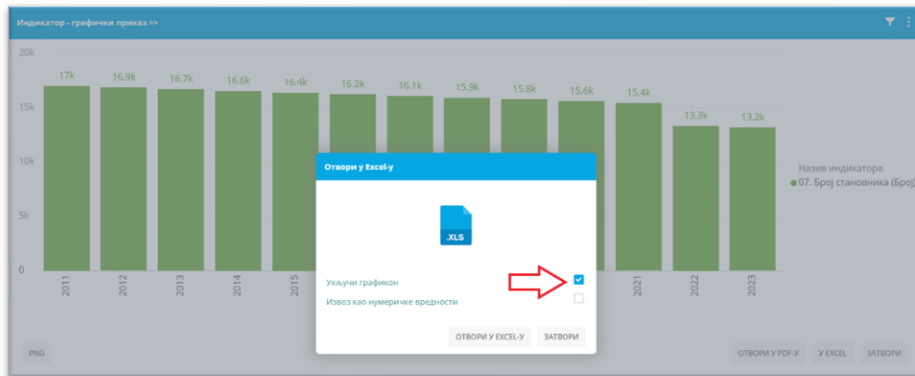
Индикатор - графички приказ >>

20k
15k
10k
5k
0

17k 16.9k 16.7k 16.6k 16.4k 16.2k 16.1k 15.9k 15.8k 15.6k 15.4k 13.3k 13.2k

2011 2012 2013 2014 2015 2021 2022 2023

Назив индикатора
07. Број становника (Број

Отвори у Excel-у

.XLS

Укључи графикон
Извоз као нумеричке вредности

ОТВОРИ У EXCEL-У
ЗАТВОРИ

PNG
ОТВОРИ У PDF-У
У EXCEL
ЗАТВОРИ